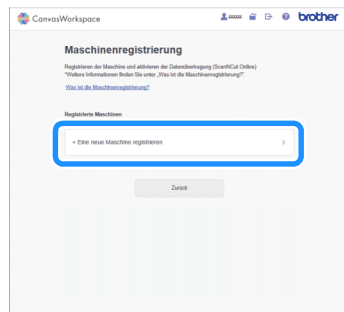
CanvasWorkspace

brother

Maschinenregistrierung

Registrieren der Maschine und aktivieren der Datenübertragung (ScanNCut Online). *Weitere Informationen finden Sie unter „Was ist die Maschinenregistrierung?".

Was ist die Maschinenregistrierung?

Registrierte Maschinen

+ Eine neue Maschine registrieren

>

Zurück